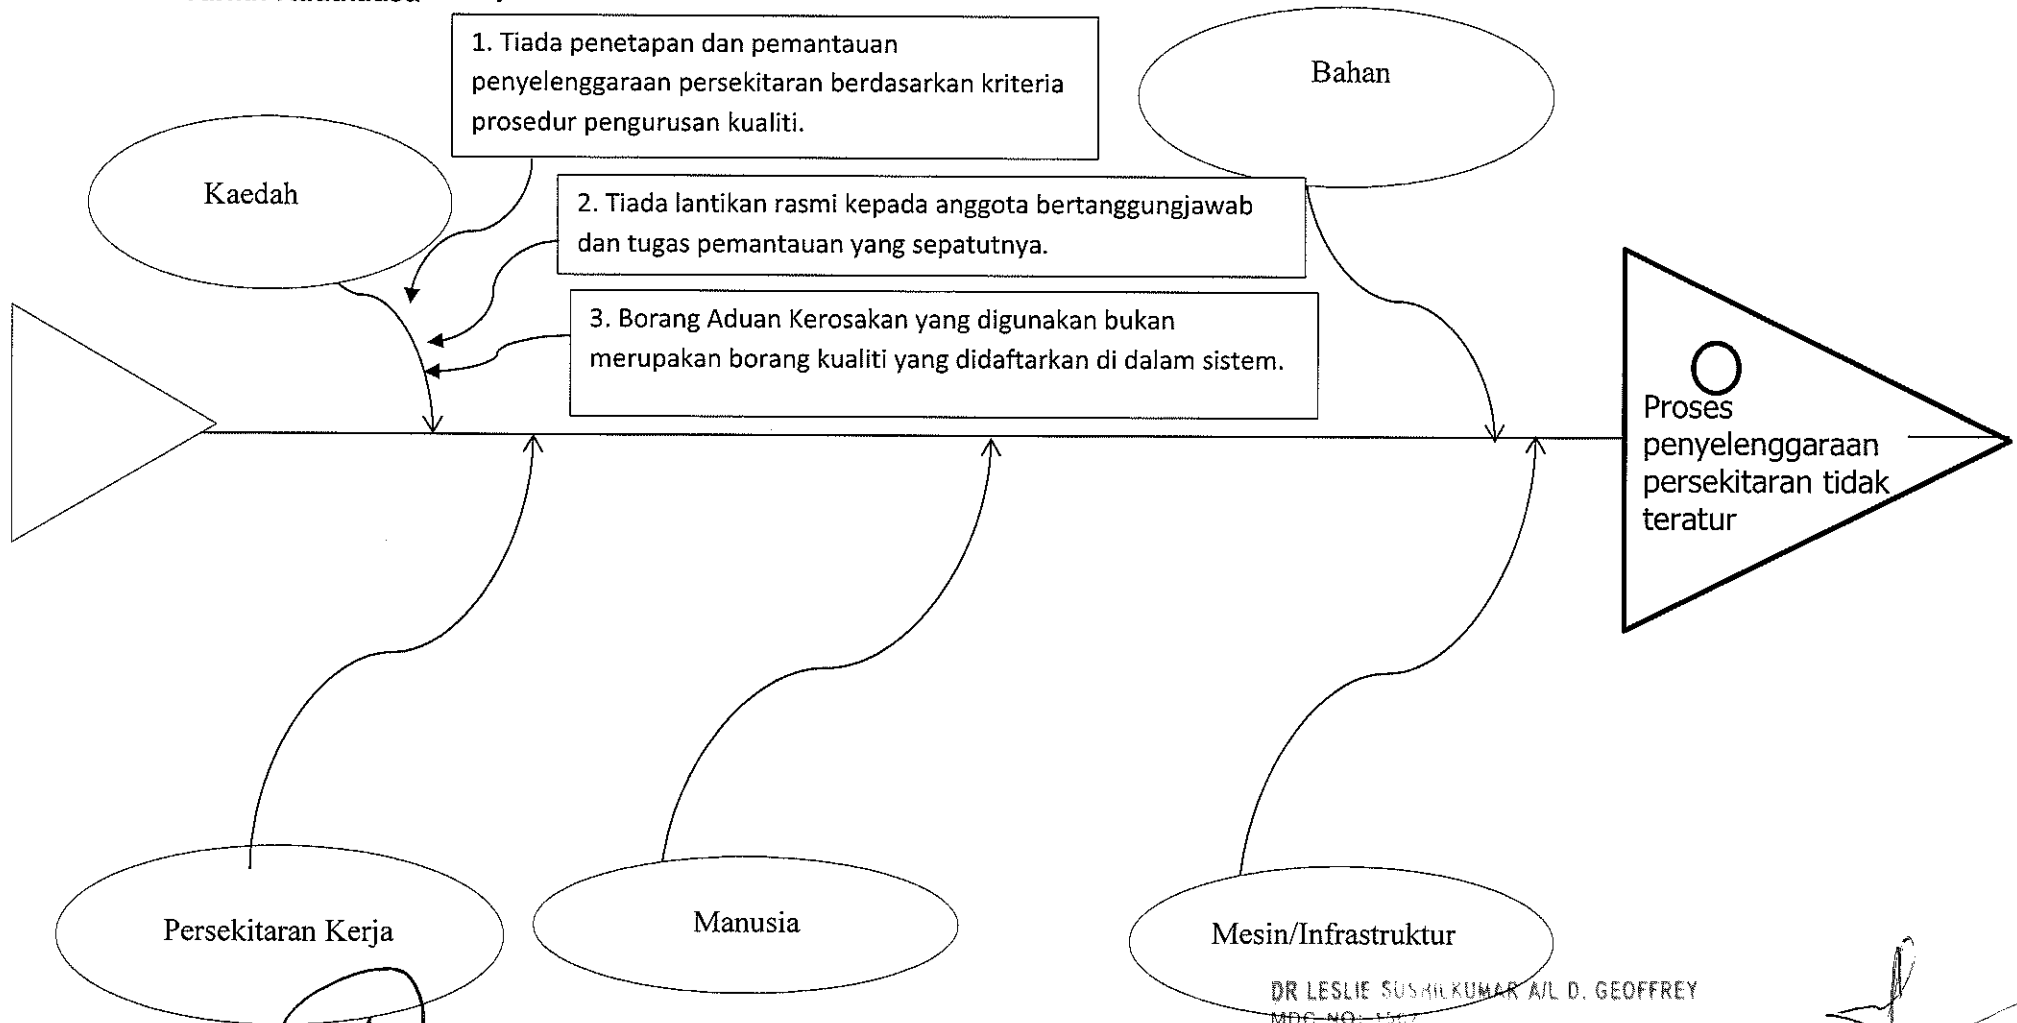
1. Tiada penetapan dan pemantauan penyelenggaraan persekitaran berdasarkan kriteria prosedur pengurusan kualiti.

Bahan

Kaedah

2. Tiada lantikan rasmi kepada anggota bertanggungjawab dan tugas pemantauan yang sepatutnya.

3. Borang Aduan Kerosakan yang digunakan bukan merupakan borang kualiti yang didaftarkan di dalam sistem.

Proses penyelenggaraan persekitaran tidak teratur

Persekitaran Kerja

Manusia

Mesin/Infrastruktur

DR LESLIE SUSHILKUMAR A/L D. GEOFFREY
MMC NO: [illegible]